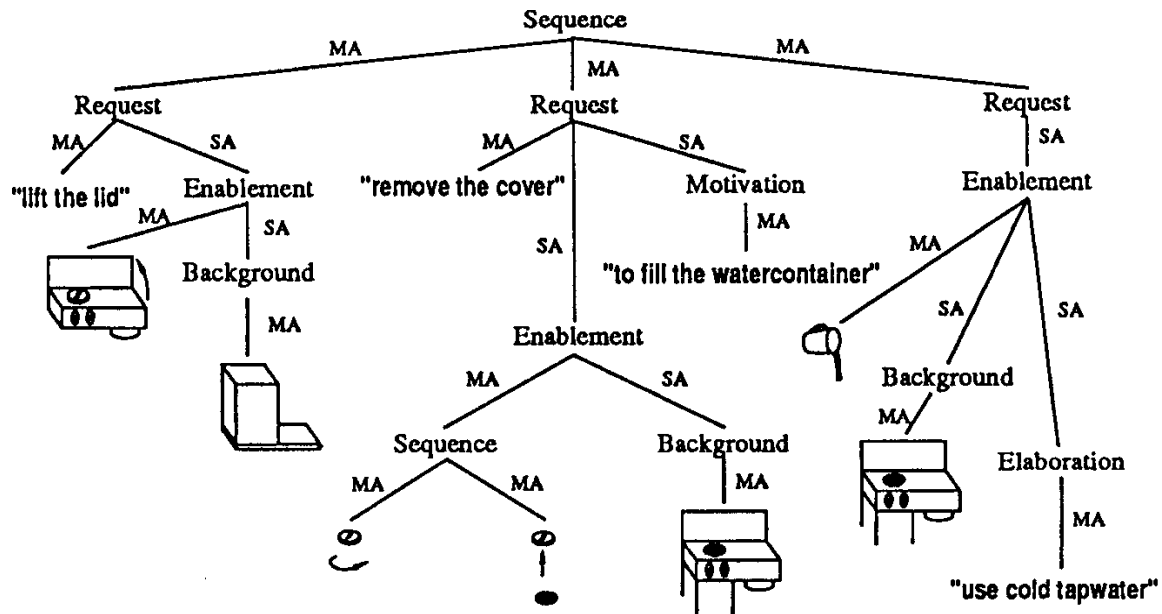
Sequence

MA

MA

MA

Request

MA

SA

"lift the lid"

Enablement

MA

SA

Background

MA

Request

MA

SA

"remove the cover"

Motivation

MA

"to fill the watercontainer"

SA

Enablement

MA

SA

Sequence

MA

MA

Background

MA

Request

SA

Enablement

MA

SA

SA

Background

MA

Elaboration

MA

"use cold tapwater"